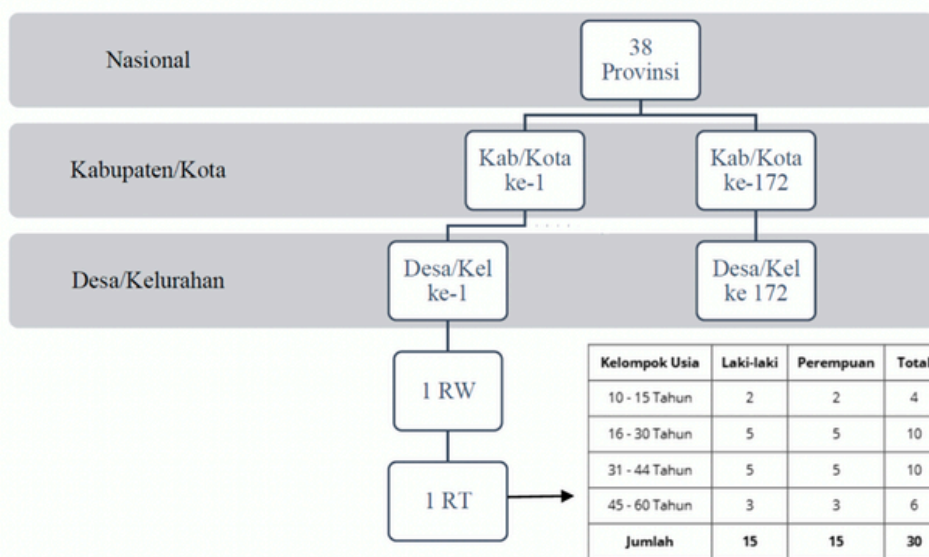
Nasional

38 Provinsi

Kabupaten/Kota

Kab/Kota ke-1

Kab/Kota ke-172

Desa/Kelurahan

Desa/Kel ke-1

Desa/Kel ke 172

1 RW

1 RT

| Kelompok Usia | Laki-laki | Perempuan | Total |
|---|---|---|---|
| 10 - 15 Tahun | 2 | 2 | 4 |
| 16 - 30 Tahun | 5 | 5 | 10 |
| 31 - 44 Tahun | 5 | 5 | 10 |
| 45 - 60 Tahun | 3 | 3 | 6 |
| Jumlah | 15 | 15 | 30 |